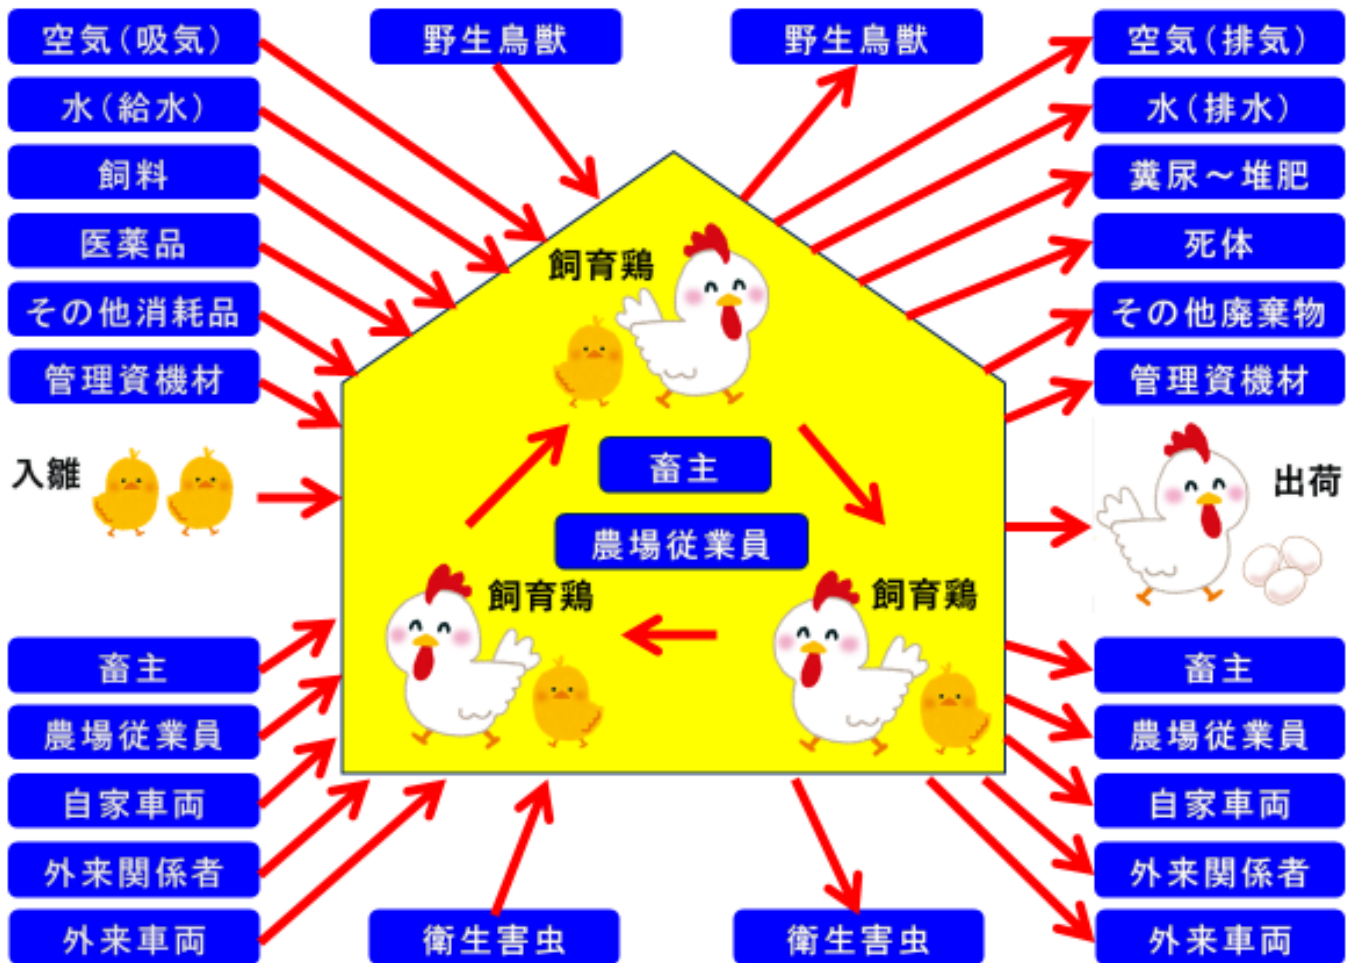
空気（吸気）
水（給水）
飼料
医薬品
その他消耗品
管理資機材
入雛
畜主
農場従業員
自家車両
外来関係者
外来車両

野生鳥獣
野生鳥獣

飼育鶏
畜主
農場従業員
飼育鶏
飼育鶏

衛生害虫
衛生害虫

空気（排気）
水（排水）
糞尿～堆肥
死体
その他廃棄物
管理資機材
出荷
畜主
農場従業員
自家車両
外来関係者
外来車両